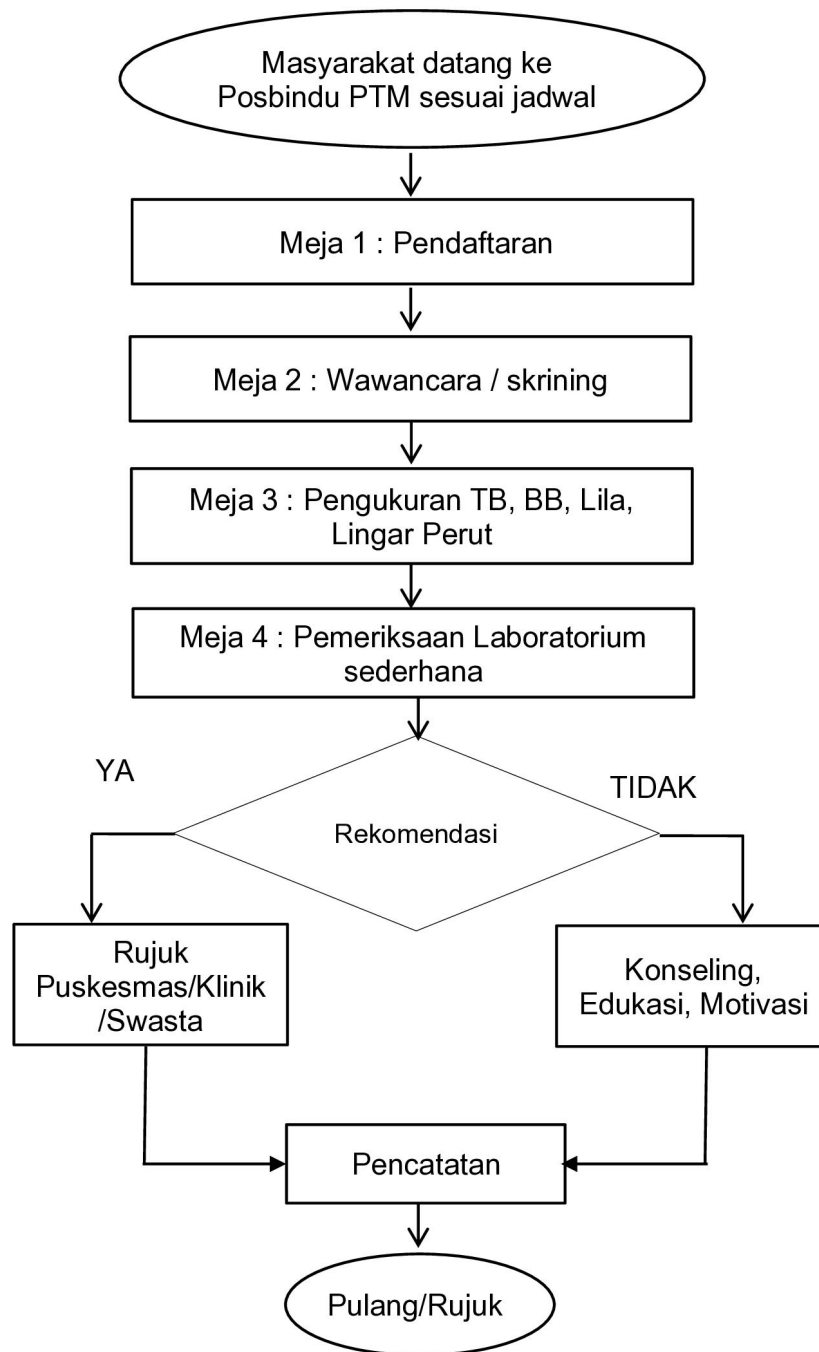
Masyarakat datang ke Posbindu PTM sesuai jadwal

Meja 1 : Pendaftaran

Meja 2 : Wawancara / skrining

Meja 3 : Pengukuran TB, BB, Lila, Lingar Perut

Meja 4 : Pemeriksaan Laboratorium sederhana

YA

TIDAK

Rekomendasi

Rujuk Puskesmas/Klinik /Swasta

Konseling, Edukasi, Motivasi

Pencatatan

Pulang/Rujuk